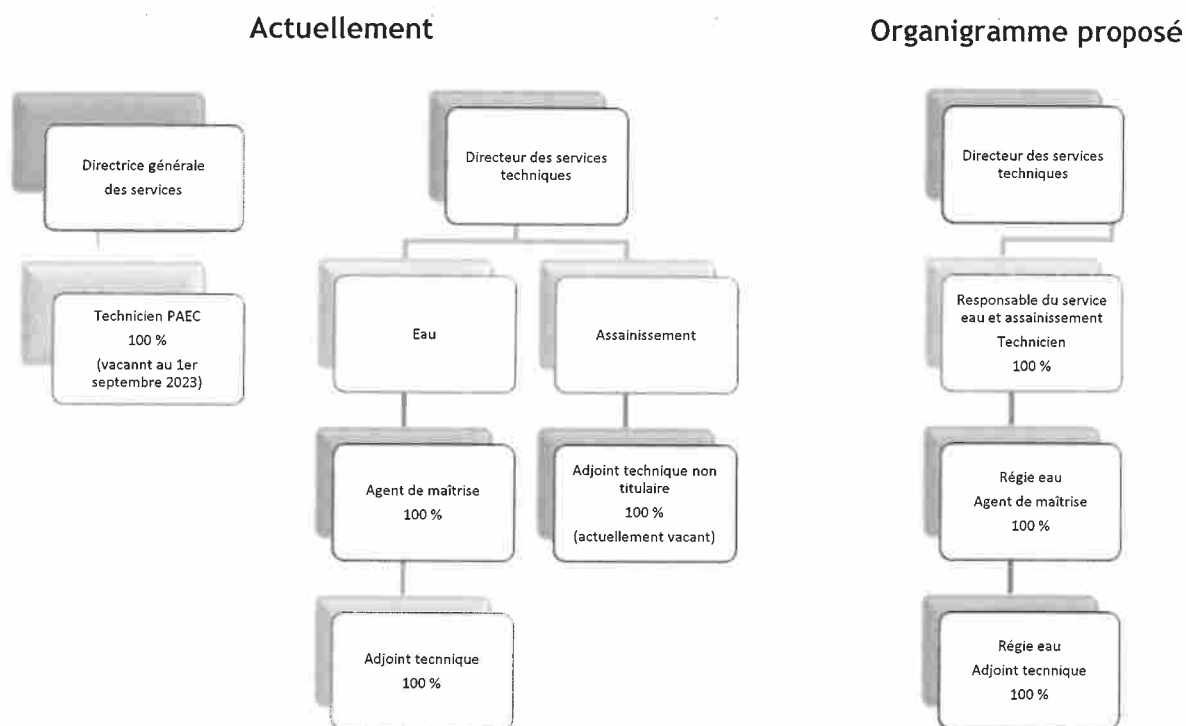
Actuellement

Organigramme proposé

Directrice générale des services

Technicien PAEC
100 %
(vacannt au 1er septembre 2023)

Directeur des services techniques

Eau

Assainissement

Agent de maîtrise
100 %

Adjoint technique non titulaire
100 %
(actuellement vacant)

Adjoint tecnnique
100 %

Directeur des services techniques

Responsable du service eau et assainissement
Technicien
100 %

Régie eau
Agent de maîtrise
100 %

Régie eau
Adjoint tecnnique
100 %